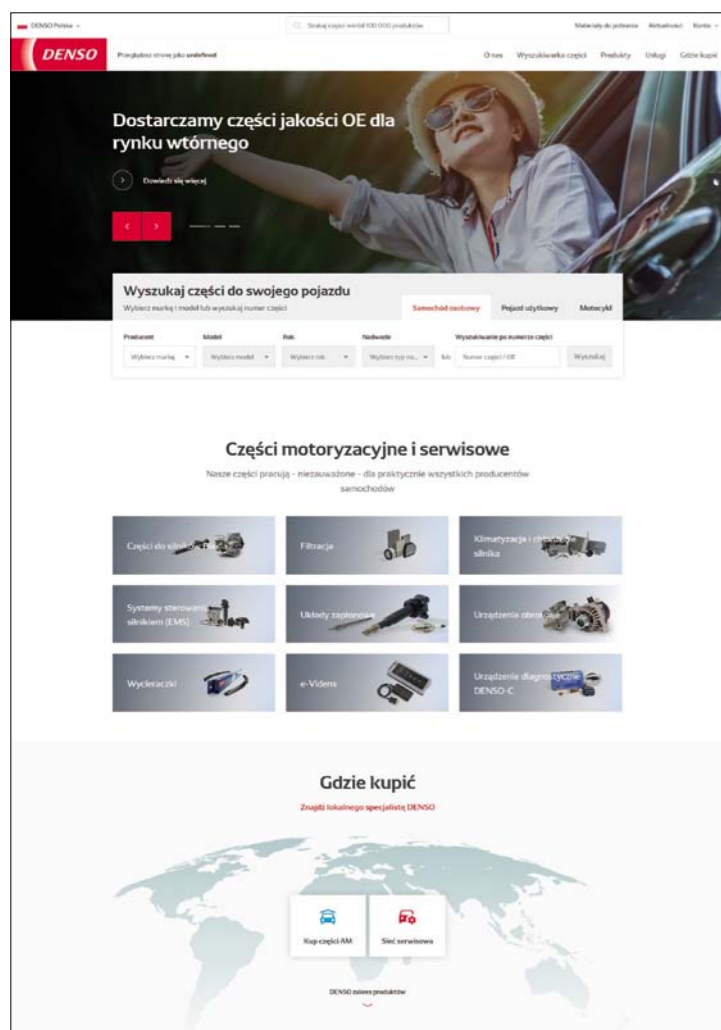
DENSO Polska

Szukaj części wśród 100 000 produktów

Materiały do pobrania Aktualności Konto

DENSO

Przeglądasz stronę jako undefined

O nas Wyszukiwarka części Produkty Usługi Gdzie kupić

Dostarczamy części jakości OE dla rynku wtórnego

Dowiedz się więcej

Wyszukaj części do swojego pojazdu

Wybierz markę i model lub wyszukaj numer części

Samochód osobowy Pojazd użytkowy Motocykl

Producent
Wybierz markę

Model
Wybierz model

Rok
Wybierz rok

Nadwozie
Wybierz typ na...

lub

Wyszukiwanie po numerze części
Numer części / OE

Wyszukaj

Części motoryzacyjne i serwisowe

Nasze części pracują - niezauważone - dla praktycznie wszystkich producentów samochodów

Części do silnika

Filtracja

Klimatyzacja i chłodzenie silnika

Systemy sterowania silnikiem (EMS)

Układy zapłonowe

Urządzenia obrotowe

Wycieraczki

e-Videns

Urządzenie diagnostyczne DENSO-C

Gdzie kupić

Znajdź lokalnego specjalistę DENSO

Kup części AM

Sieć serwisowa

DENSO zaleca produktów